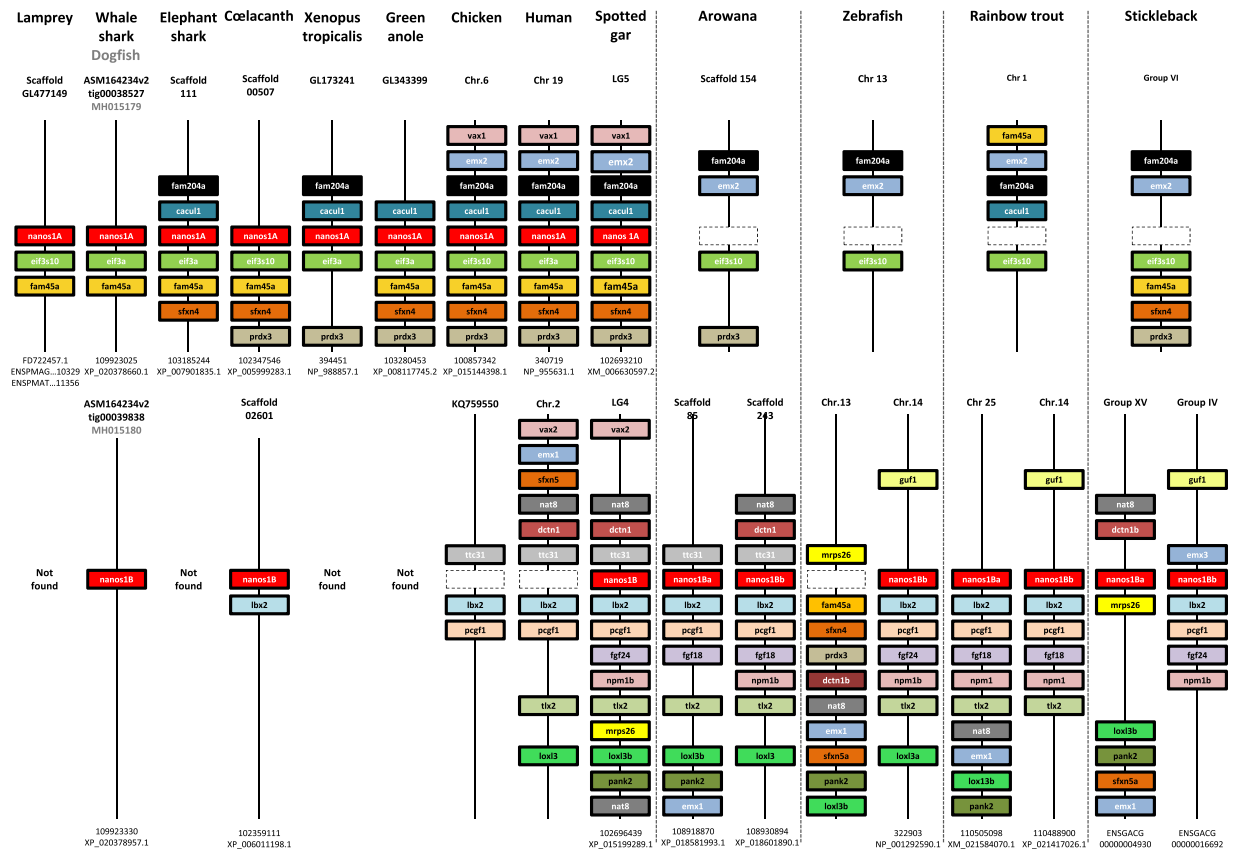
Lamprey
Whale shark
Dogfish
Elephant shark
Cœlacanth
Xenopus tropicalis
Green anole
Chicken
Human
Spotted gar
Arowana
Zebrafish
Rainbow trout
Stickleback

Scaffold GL477149
ASM164234v2 tig00038527
MH015179
Scaffold 111
Scaffold 00507
GL173241
GL343399
Chr.6
Chr 19
LG5
Scaffold 154
Chr 13
Chr 1
Group VI

nanos1A
eif3s10
fam45a
FD722457.1
ENSPMAG...10329
ENSPMAT...11356

nanos1A
eif3a
fam45a
109923025
XP_020378660.1

fam204a
cacul1
nanos1A
eif3a
fam45a
sfxn4
103185244
XP_007901835.1

nanos1A
eif3s10
fam45a
sfxn4
prdx3
102347546
XP_005999283.1

fam204a
cacul1
nanos1A
eif3a
prdx3
394451
NP_988857.1

cacul1
nanos1A
eif3a
fam45a
sfxn4
prdx3
103280453
XP_008117745.2

vax1
emx2
fam204a
cacul1
nanos1A
eif3s10
fam45a
sfxn4
prdx3
100857342
XP_015144398.1

vax1
emx2
fam204a
cacul1
nanos1A
eif3a
fam45a
sfxn4
prdx3
340719
NP_955631.1

vax1
emx2
fam204a
cacul1
nanos 1A
eif3s10
fam45a
sfxn4
prdx3
102693210
XM_006630597.2

fam204a
emx2
eif3s10
prdx3

fam204a
emx2
eif3s10

fam45a
emx2
fam204a
cacul1
eif3s10

fam204a
emx2
eif3s10
fam45a
sfxn4
prdx3

ASM164234v2 tig00039838
MH015180
Scaffold 02601
KQ759550
Chr.2
LG4
Scaffold 86
Scaffold 243
Chr.13
Chr.14
Chr 25
Chr.14
Group XV
Group IV

Not found

nanos1B
109923330
XP_020378957.1

Not found

nanos1B
lbx2
102359111
XP_006011198.1

Not found

Not found

ttc31
lbx2
pcgf1

vax2
emx1
sfxn5
nat8
dctn1
ttc31
nanos1B
lbx2
pcgf1
tlx2
loxl3

vax2
nat8
dctn1
ttc31
nanos1B
lbx2
pcgf1
fgf24
npm1b
tlx2
mrps26
loxl3b
pank2
nat8
102696439
XP_015199289.1

ttc31
nanos1Ba
lbx2
pcgf1
fgf18
tlx2
loxl3b
pank2
emx1
108918870
XP_018581993.1

nat8
dctn1
ttc31
nanos1Bb
lbx2
pcgf1
fgf18
npm1b
tlx2
loxl3
108930894
XP_018601890.1

mrps26
fam45a
sfxn4
prdx3
dctn1b
nat8
emx1
sfxn5a
pank2
loxl3b

guf1
nanos1Bb
lbx2
pcgf1
fgf24
npm1b
tlx2
loxl3a
322903
NP_001292590.1

nanos1Ba
lbx2
pcgf1
fgf18
npm1
tlx2
nat8
emx1
lox13b
pank2
110505098
XM_021584070.1

guf1
nanos1Bb
lbx2
pcgf1
fgf18
npm1
tlx2
110488900
XP_021417026.1

nat8
dctn1b
nanos1Ba
mrps26
loxl3b
pank2
sfxn5a
emx1
ENSGACG 00000004930

guf1
emx3
nanos1Bb
lbx2
pcgf1
fgf24
npm1b
ENSGACG 00000016692